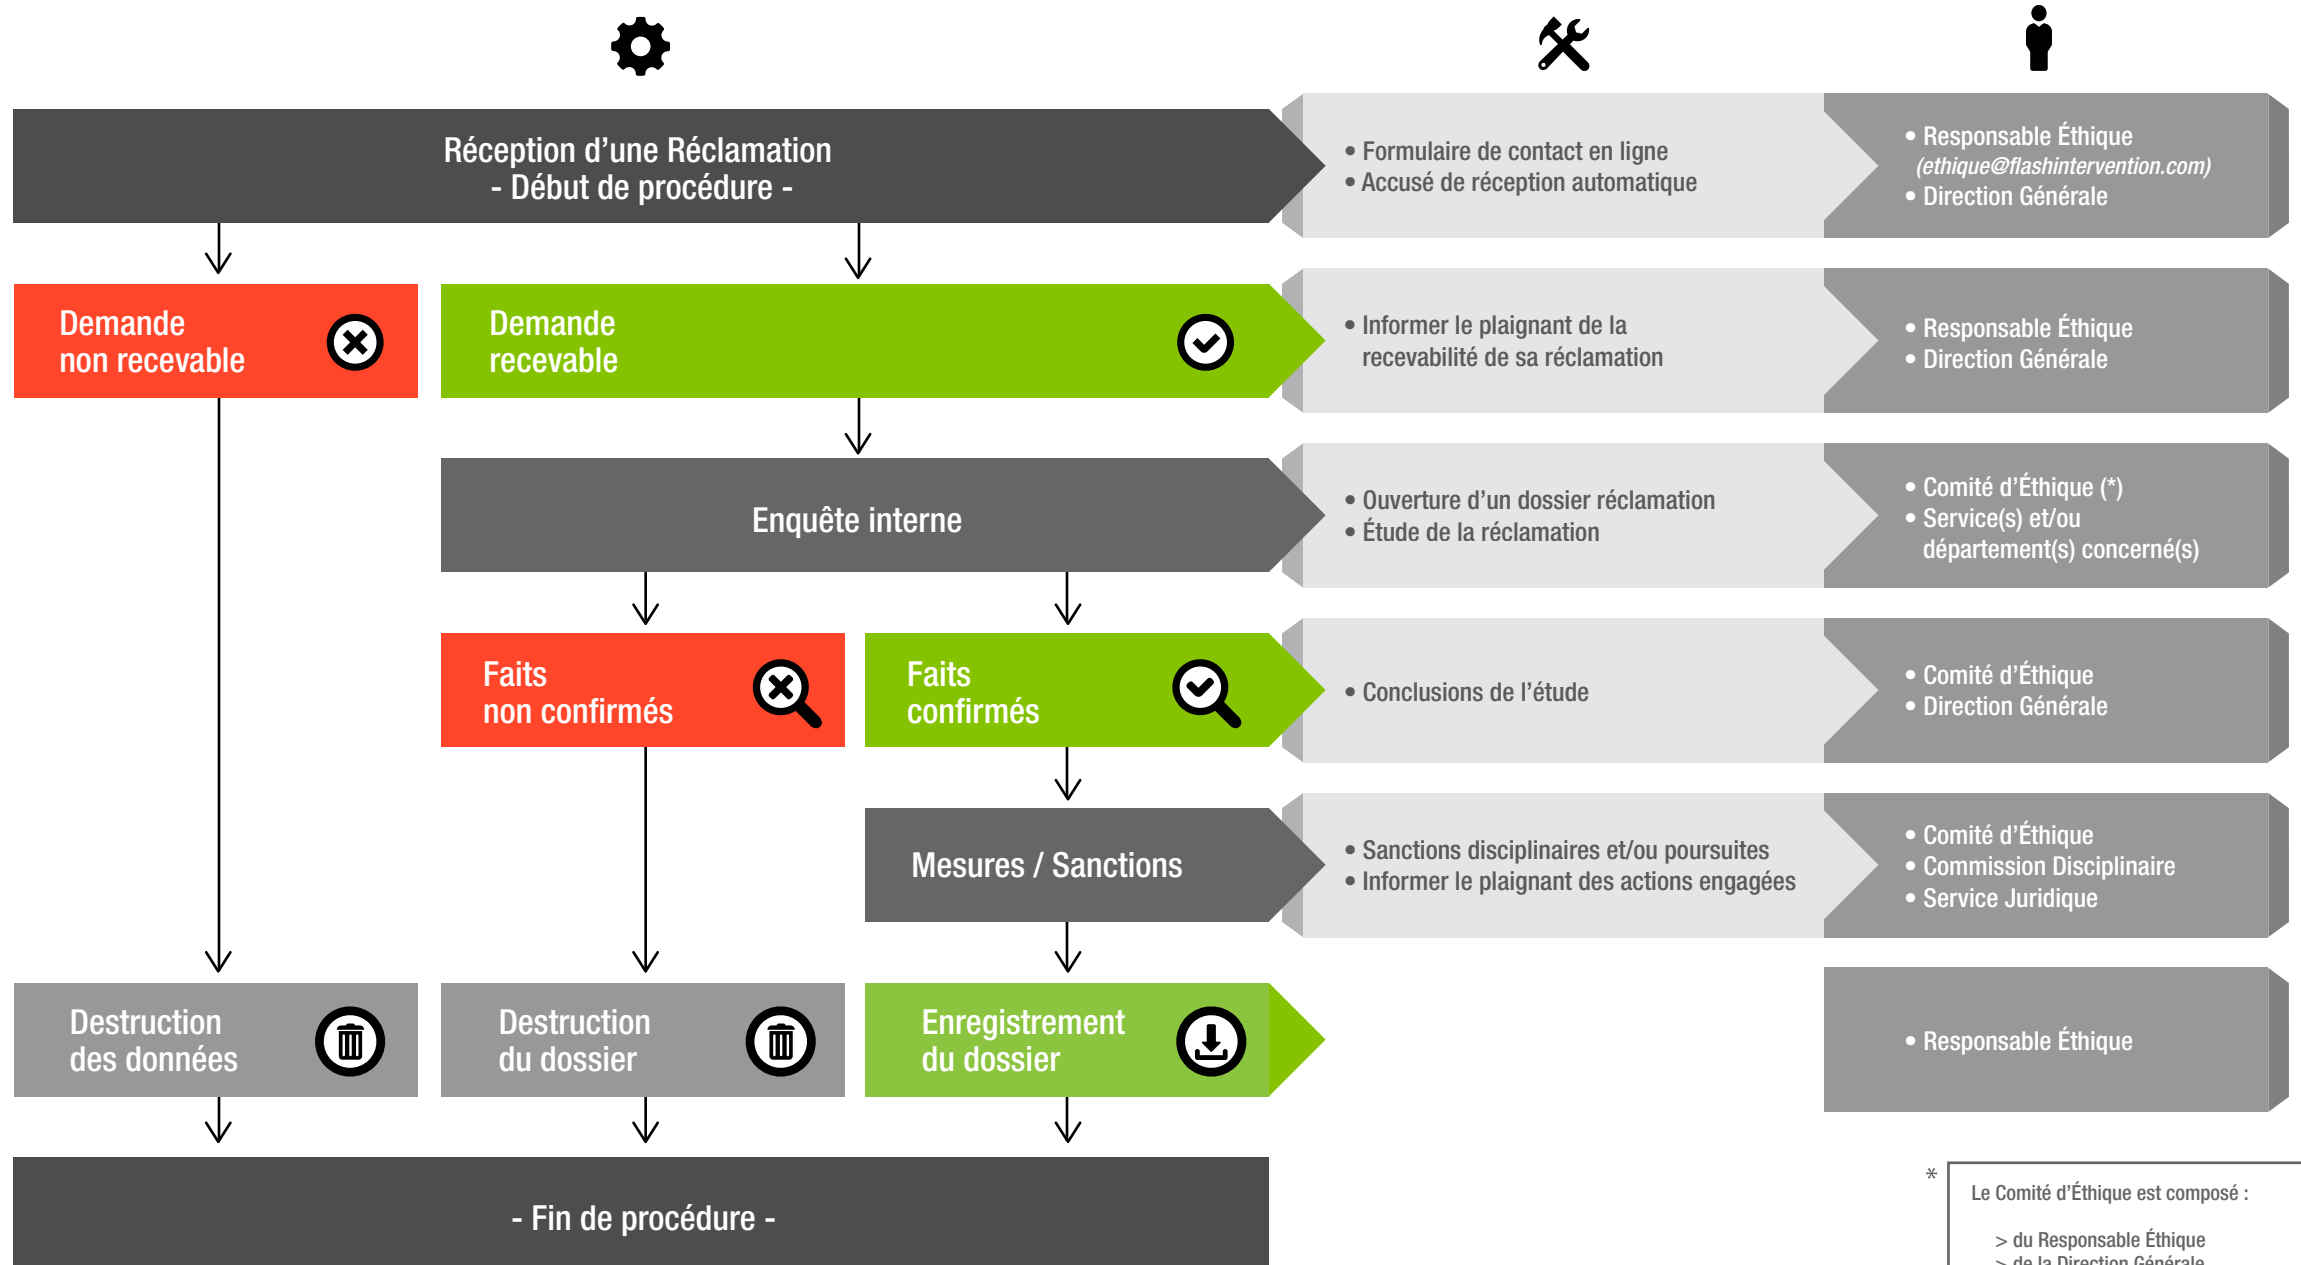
Réception d'une Réclamation
- Début de procédure -

• Formulaire de contact en ligne
• Accusé de réception automatique

• Responsable Éthique
(ethique@flashintervention.com)
• Direction Générale

Demande
non recevable

Demande
recevable

• Informer le plaignant de la recevabilité de sa réclamation

• Responsable Éthique
• Direction Générale

Enquête interne

• Ouverture d'un dossier réclamation
• Étude de la réclamation

• Comité d'Éthique (*)
• Service(s) et/ou département(s) concerné(s)

Faits
non confirmés

Faits
confirmés

• Conclusions de l'étude

• Comité d'Éthique
• Direction Générale

Mesures / Sanctions

• Sanctions disciplinaires et/ou poursuites
• Informer le plaignant des actions engagées

• Comité d'Éthique
• Commission Disciplinaire
• Service Juridique

Destruction
des données

Destruction
du dossier

Enregistrement
du dossier

• Responsable Éthique

- Fin de procédure -

*
Le Comité d'Éthique est composé :

> du Responsable Éthique
> de la Direction Générale